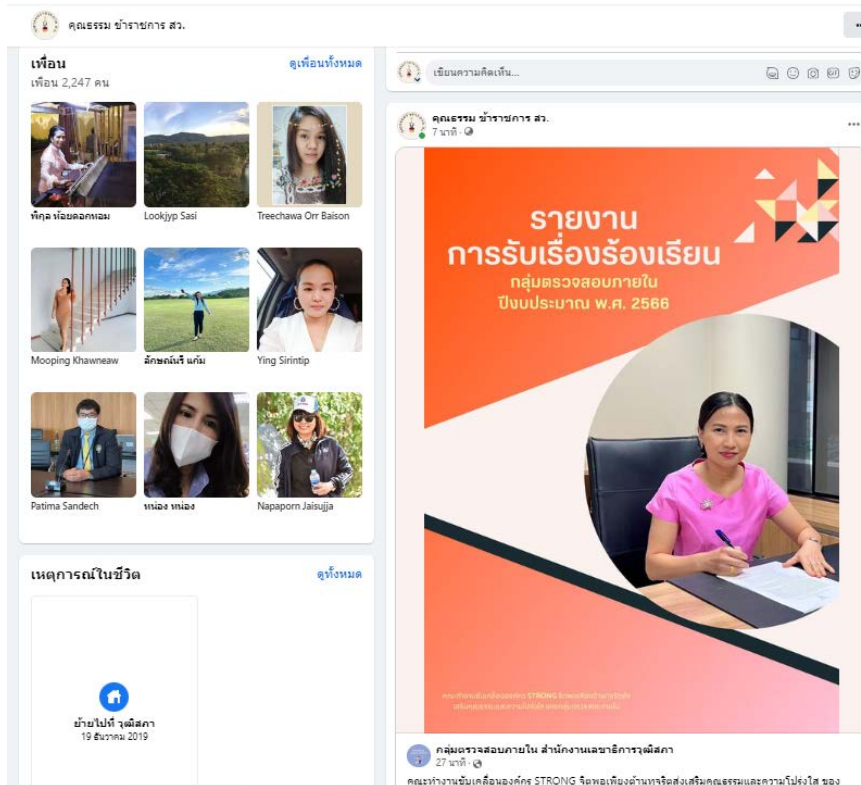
คุณธรรม ข้าราชการ สว.

เพื่อน
เพื่อน 2,247 คน
ดูเพื่อนทั้งหมด

พิกุล ห้อยดอกหอม
Lookjyp Sasi
Treechawa Orr Baison
Mooping Khawneaw
ลักษณ์นรี แก้ม
Ying Sirintip
Patima Sandech
หน่อง หน่อง
Napaporn Jaisujja

เหตุการณ์ในชีวิต
ดูทั้งหมด

ย้ายไปที่ วุฒิสภา
19 ธันวาคม 2019

เขียนความคิดเห็น...

คุณธรรม ข้าราชการ สว.
7 นาที ·

รายงาน
การรับเรื่องร้องเรียน
กลุ่มตรวจสอบภายใน
ปีงบประมาณ พ.ศ. 2566

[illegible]

กลุ่มตรวจสอบภายใน สำนักงานเลขาธิการวุฒิสภา
27 นาที ·
คณะทำงานขับเคลื่อนองค์กร STRONG จิตพอเพียงต้านทุจริตส่งเสริมคุณธรรมและความโปร่งใส ของ